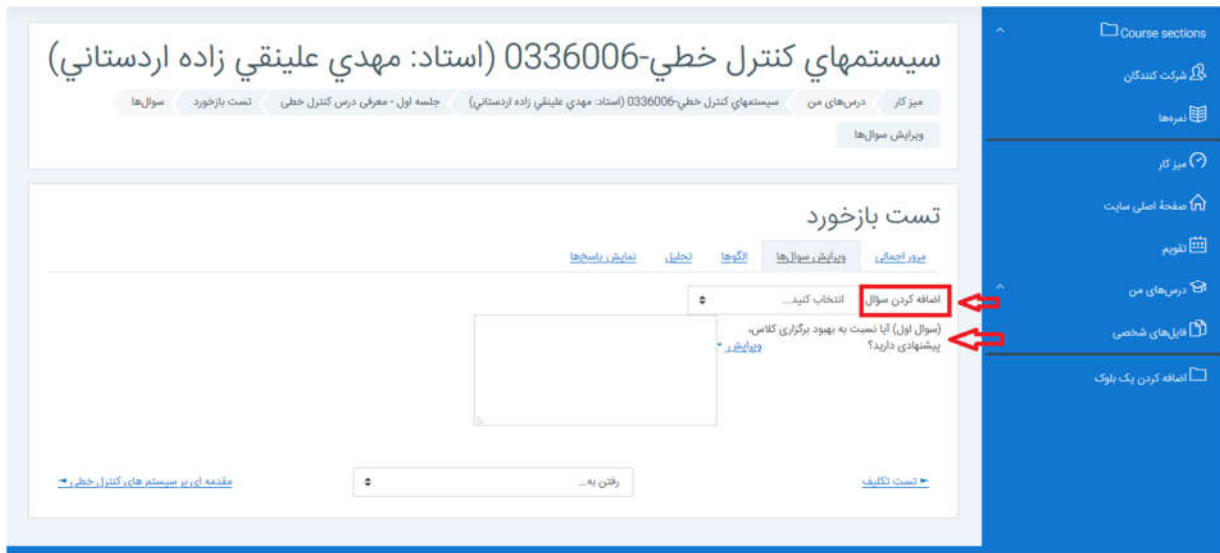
سيستمهاي كنترل خطي-0336006 (استاد: مهدي علينقي زاده اردستاني)

میز کار / درس‌های من / سيستمهاي كنترل خطي-0336006 (استاد: مهدي علينقي زاده اردستاني) / جلسه اول - معرفی درس کنترل خطی / تست بازخورد / سوال‌ها

ویرایش سوال‌ها

تست بازخورد

مرور اجمالی | ویرایش سوال‌ها | الگوها | تحلیل | نمایش پاسخ‌ها

اضافه کردن سؤال | انتخاب کنید...

(سوال اول) آیا نسبت به بهبود برگزاری کلاس، پیشنهادی دارید؟
ویرایش

◄ تست تکلیف | رفتن به... | مقدمه ای بر سیستم های کنترل خطی ►

Course sections
شرکت کنندگان
نمره‌ها
میز کار
صفحهٔ اصلی سایت
تقویم
درس‌های من
فایل‌های شخصی
اضافه کردن یک بلوک